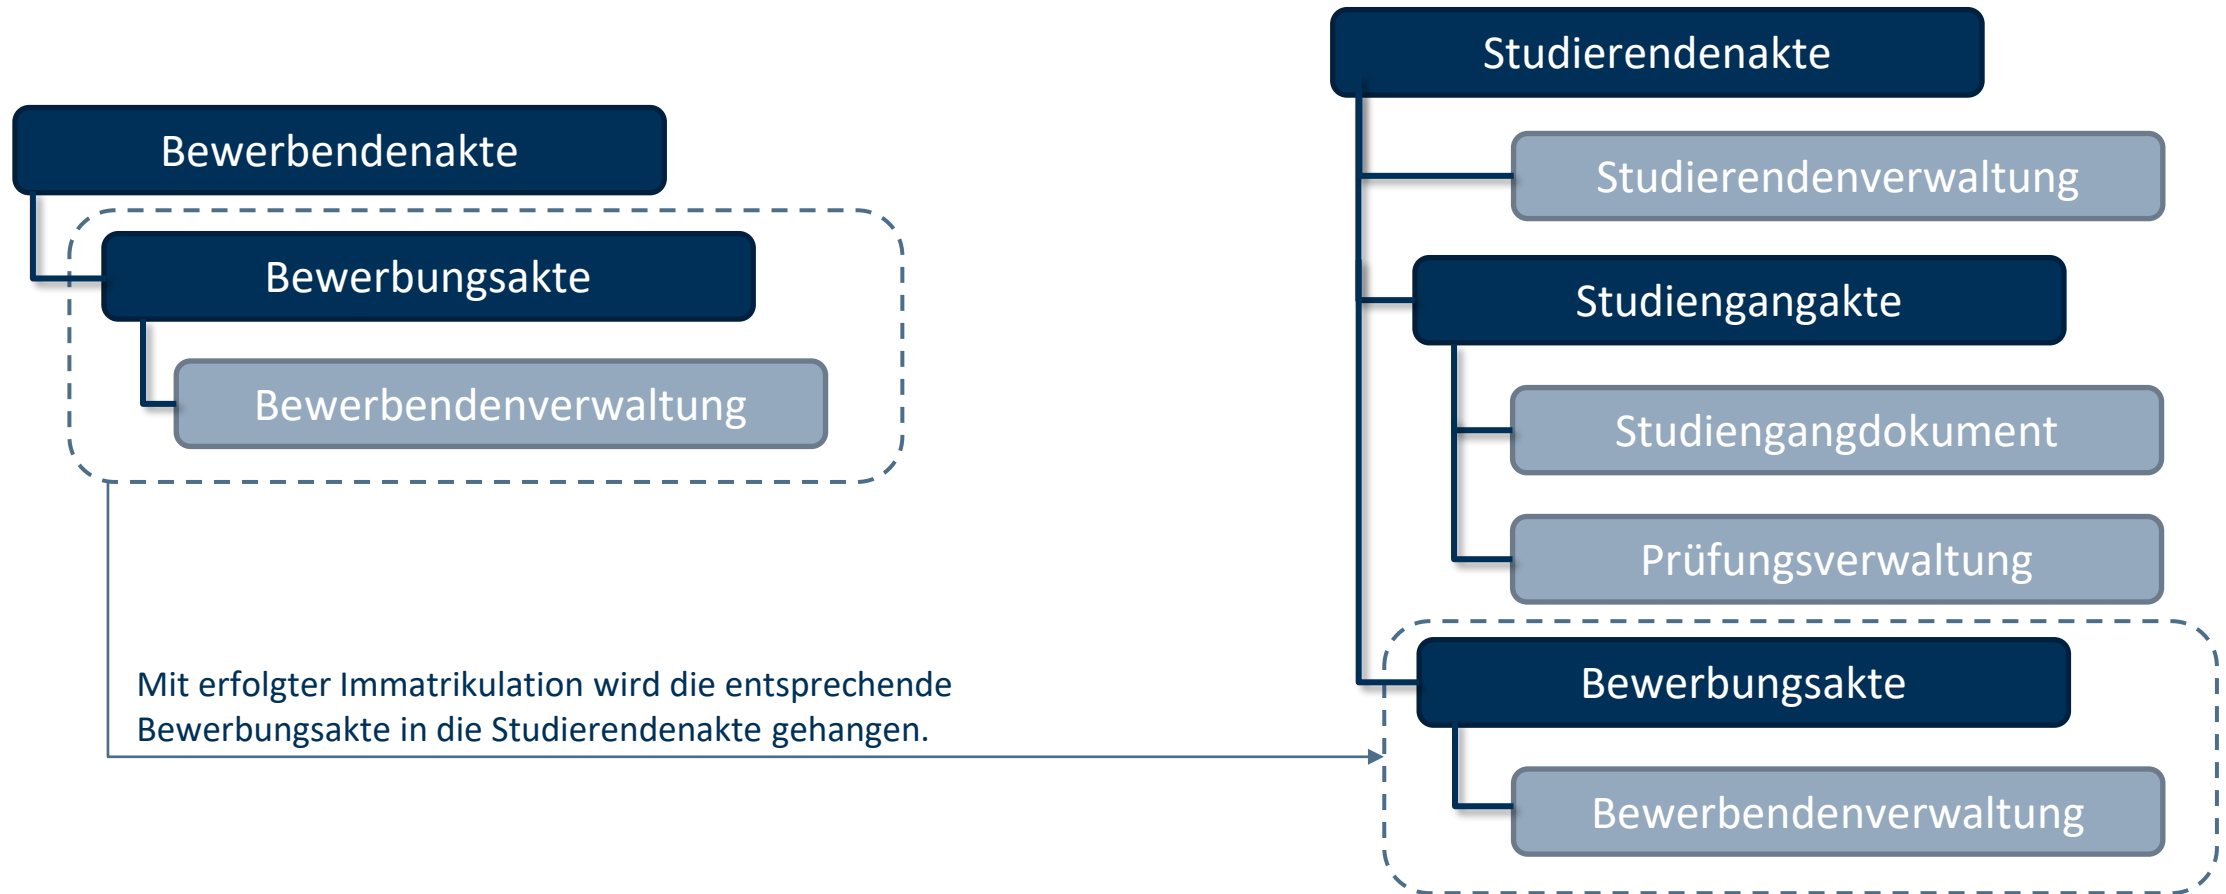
Bewerbendenakte

Bewerbungsakte

Bewerbendenverwaltung

Studierendenakte

Studierendenverwaltung

Studiengangakte

Studiengangdokument

Prüfungsverwaltung

Bewerbungsakte

Bewerbendenverwaltung

Mit erfolgter Immatrikulation wird die entsprechende Bewerbungsakte in die Studierendenakte gehangen.